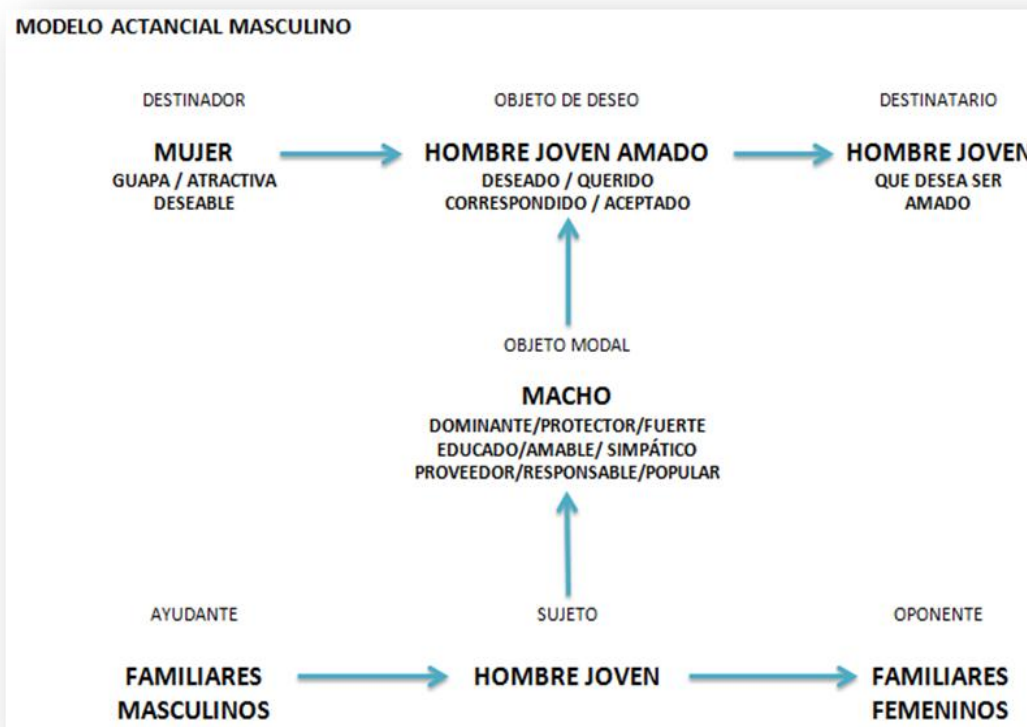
MODELO ACTANCIAL MASCULINO

DESTINADOR

MUJER
GUAPA / ATRACTIVA
DESEABLE

OBJETO DE DESEO

HOMBRE JOVEN AMADO
DESEADO / QUERIDO
CORRESPONDIDO / ACEPTADO

DESTINATARIO

HOMBRE JOVEN
QUE DESEA SER
AMADO

OBJETO MODAL

MACHO
DOMINANTE/PROTECTOR/FUERTE
EDUCADO/AMABLE/ SIMPÁTICO
PROVEEDOR/RESPONSABLE/POPULAR

AYUDANTE

FAMILIARES
MASCULINOS

SUJETO

HOMBRE JOVEN

OPONENTE

FAMILIARES
FEMENINOS